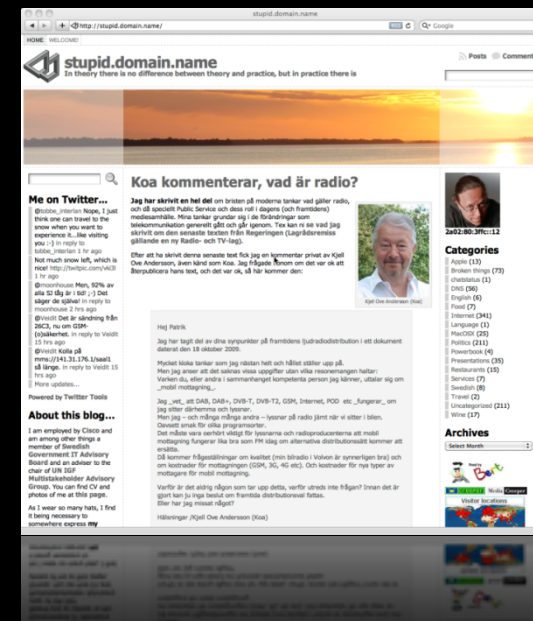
stupid.domain.name

http://stupid.domain.name/

Google

HOME WELCOME!

Posts Comments

stupid.domain.name
In theory there is no difference between theory and practice, but in practice there is

Me on Twitter...

@tobbe_interlan Nope, I just think one can travel to the snow when you want to experience it...like visiting you :-) in reply to tobbe_interlan 1 hr ago

Not much snow left, which is nice! http://twitpic.com/vkl3l 1 hr ago

@moonhouse Men, 92% av alla SJ tåg är i tid! ;-) Det säger de själva! in reply to moonhouse 2 hrs ago

@Veidlt Det är sändning från 26C3, nu om GSM-(o)säkerhet. in reply to Veidlt 15 hrs ago

@Veidlt Kolla på mms://141.31.176.1/saal1 så länge. in reply to Veidlt 15 hrs ago

More updates...

Powered by Twitter Tools

About this blog...

I am employed by Cisco and am among other things a member of Swedish Government IT Advisory Board and an adviser to the chair of UN IGF Multistakeholder Advisory Group. You can find CV and photos of me at this page.

As I wear so many hats, I find it being necessary to somewhere express my

Koa kommenterar, vad är radio?

Jag har skrivit en hel del om bristen på moderna tankar vad gäller radio, och då speciellt Public Service och dess roll i dagens (och framtidens) mediesamhälle. Mina tankar grundar sig i de förändringar som telekommunikation generellt gått och går igenom. Tex kan ni se vad jag skrivit om den senaste texten från Regeringen (Lagrådsremiss gällande en ny Radio- och TV-lag).

Efter att ha skrivit denna senaste text fick jag en kommentar privat av Kjell Ove Andersson, även känd som Koa. Jag frågade honom om det var ok att återpublicera hans text, och det var ok, så här kommer den:

Kjell Ove Andersson (Koa)

Hej Patrik

Jag har tagit del av dina synpunkter på framtidens ljudradiodistribution i ett dokument daterat den 18 oktober 2009.

Mycket kloka tankar som jag nästan helt och hållet ställer upp på.
Men jag anser att det saknas vissa uppgifter utan vilka resonemangen haltar:
Varken du, eller andra i sammanhanget kompetenta person jag känner, uttalar sig om „mobil mottagning„.

Jag „vet„ att DAB, DAB+, DVB-T, DVB-T2, GSM, Internet, POD etc „fungerar„ om jag sitter därhemma och lyssnar.
Men jag – och många många andra – lyssnar på radio jämt när vi sitter i bilen. Oavsett smak för olika programsorter.
Det måste vara oerhört viktigt för lyssnarna och radioproducenterna att mobil mottagning fungerar lika bra som FM idag om alternativa distributionssätt kommer att ersätta.
Då kommer frågeställningar om kvalitet (min bilradio i Volvon är synnerligen bra) och om kostnader för mottagningen (GSM, 3G, 4G etc). Och kostnader för nya typer av mottagare för mobil mottagning.

Varför är det aldrig någon som tar upp detta, varför utreds inte frågan? Innan det är gjort kan ju inga beslut om framtida distributionsval fattas.
Eller har jag missat något?

Hälsningar /Kjell Ove Andersson (Koa)

2a02:80:3ffc::12

Categories
Apple (13)
Broken things (73)
chatstatus (1)
DNS (56)
English (6)
Food (7)
Internet (341)
Language (1)
MacOSX (25)
Politics (211)
Powerbook (4)
Presentations (35)
Restaurants (15)
Services (7)
Swedish (8)
Travel (2)
Uncategorized (211)
Wine (17)

Archives
Select Month

Visitor locations